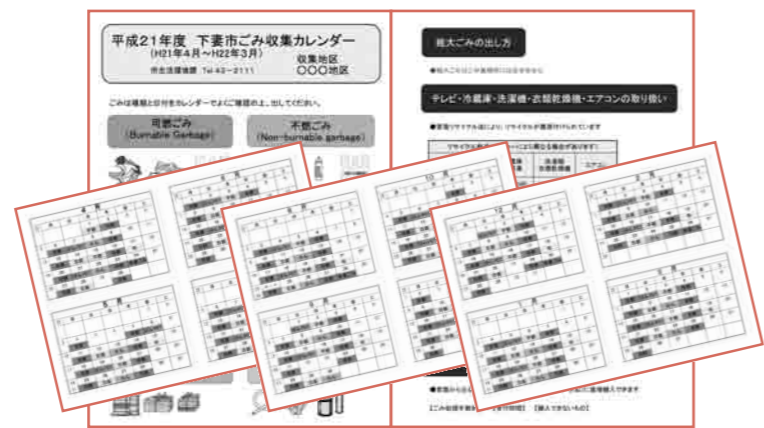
平成21年度 下妻市ごみ収集カレンダー
(H21年4月～H22年3月)
収集地区
○○○地区
市生活環境課 Tel 43-2111

ごみは種類と収集日をカレンダーでよくご確認の上、出してください。

可燃ごみ
(Burnable Garbage)

不燃ごみ
(Non-burnable garbage)

粗大ごみの出し方

テレビ・冷蔵庫・洗濯機・衣類乾燥機・エアコンの取り扱い

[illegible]